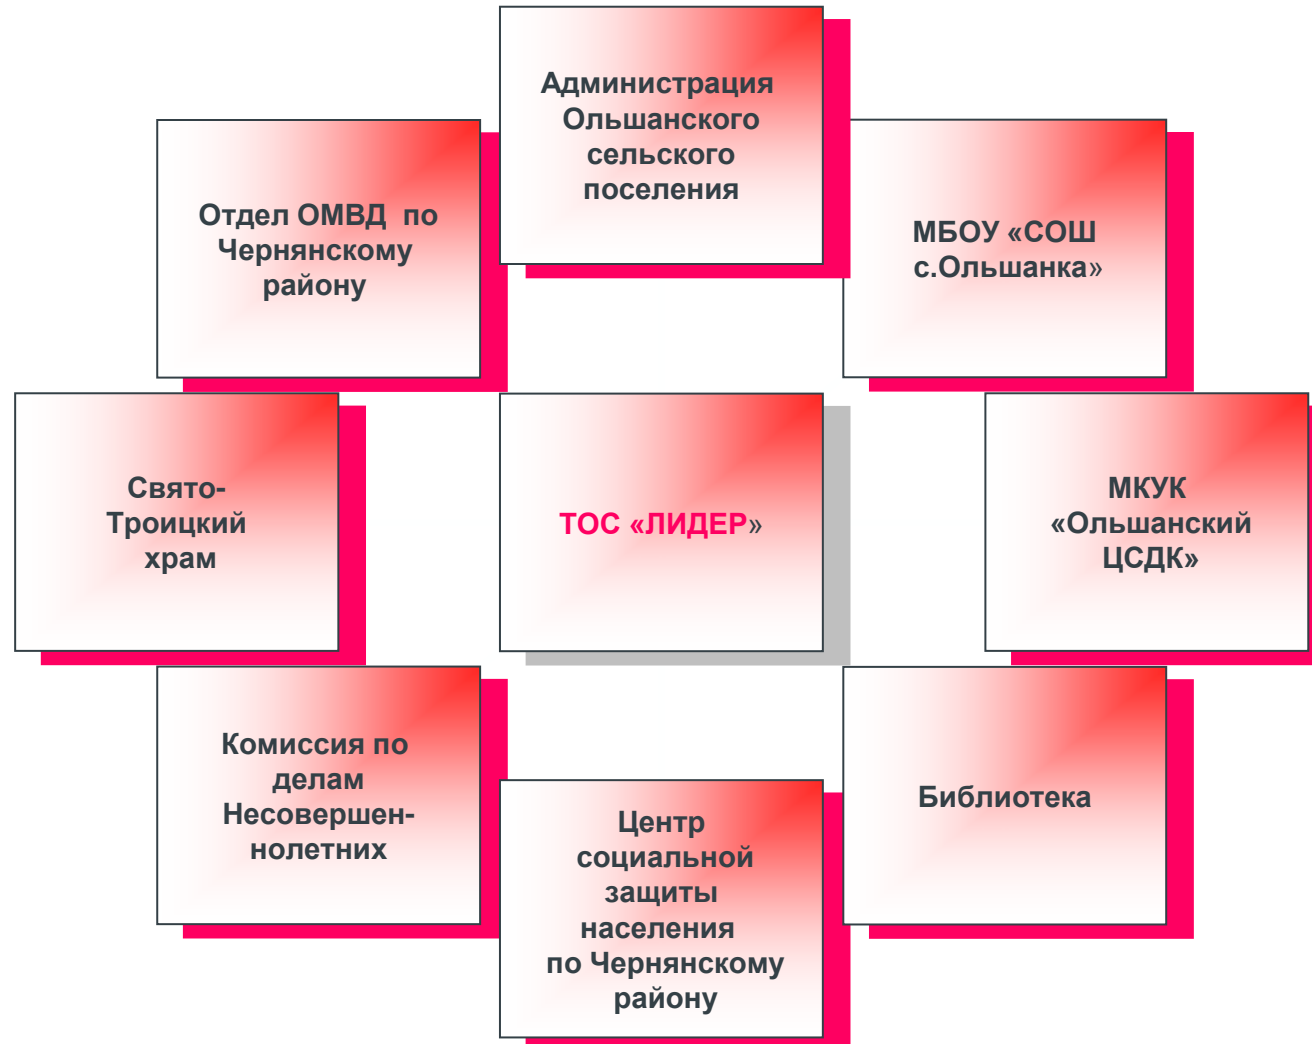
Администрация Ольшанского сельского поселения

Отдел ОМВД по Чернянскому району

МБОУ «СОШ с.Ольшанка»

Свято-Троицкий храм

ТОС «ЛИДЕР»

МКУК «Ольшанский ЦСДК»

Комиссия по делам Несовершеннолетних

Библиотека

Центр социальной защиты населения по Чернянскому району